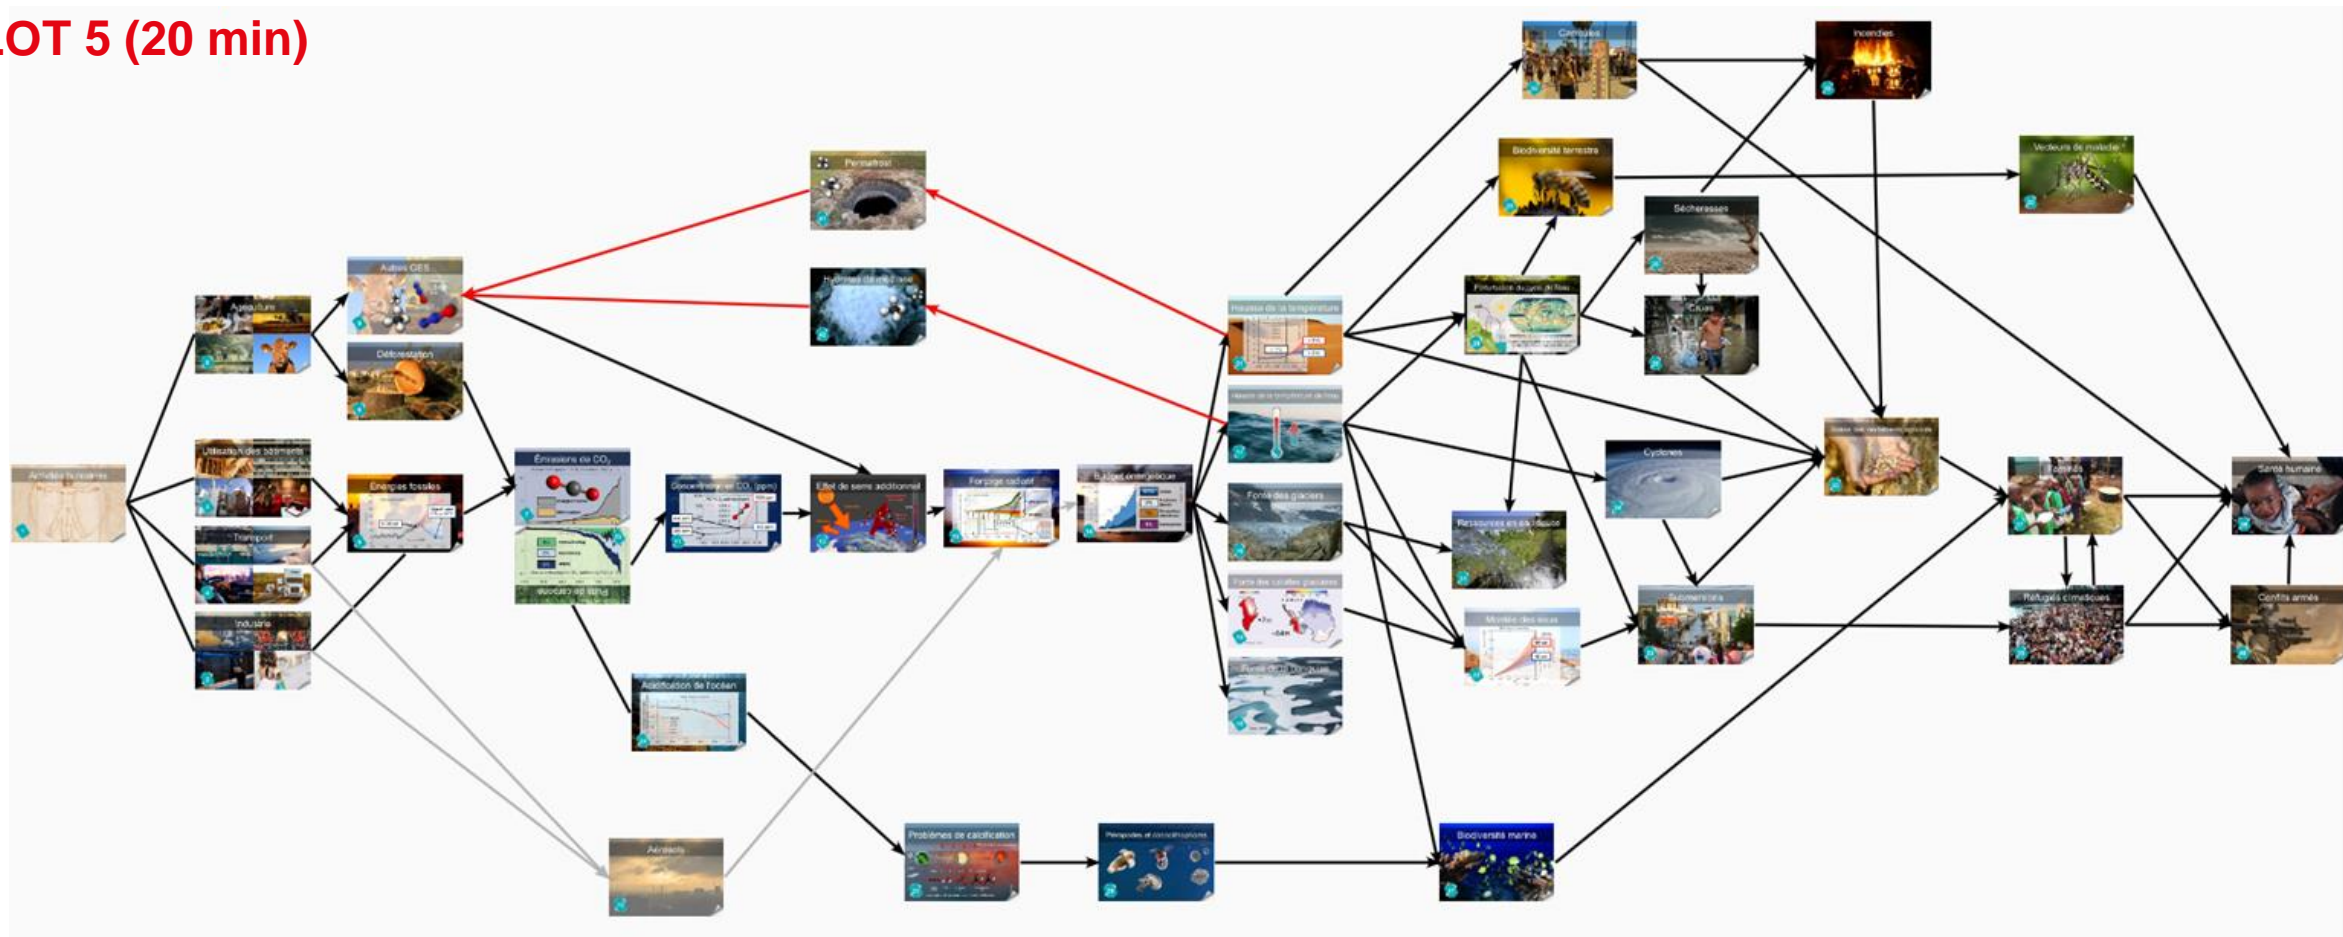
OT 5 (20 min)

Activités humaines

Agriculture

Autres GES

Déforestation

Utilisation des bâtiments

Énergies fossiles

Transport

Industrie

Permafrost

Hydrates de méthane

Émissions de $CO_2$

Puits de carbone

Concentration en $CO_2$ (ppm)

Effet de serre additionnel

Forçage radiatif

Budget énergétique

Acidification de l'océan

Aérosols

Problèmes de calcification

Ptéropodes et coccolithophores

Biodiversité marine

Hausse de la température

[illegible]

Fonte des glaciers

Fonte des calottes glaciaires

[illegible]

Canicules

Biodiversité terrestre

Perturbation du cycle de l'eau

Sécheresses

Crues

Ressources en eau douce

Montée des eaux

Cyclones

Submersions

Incendies

Vecteurs de maladie

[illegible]

Famines

Réfugiés climatiques

Santé humaine

Conflits armés